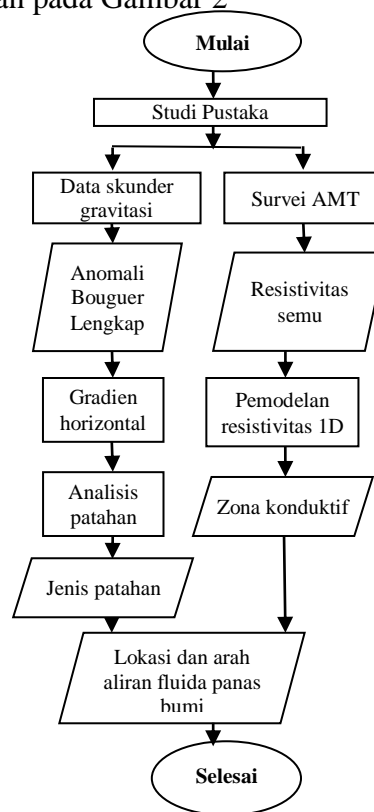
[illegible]an pada Gambar 2

Mulai

Studi Pustaka

Data skunder gravitasi

Survei AMT

Anomali Bouguer Lengkap

Resistivitas semu

Gradien horizontal

Pemodelan resistivitas 1D

Analisis patahan

Zona konduktif

Jenis patahan

Lokasi dan arah aliran fluida panas bumi

Selesai